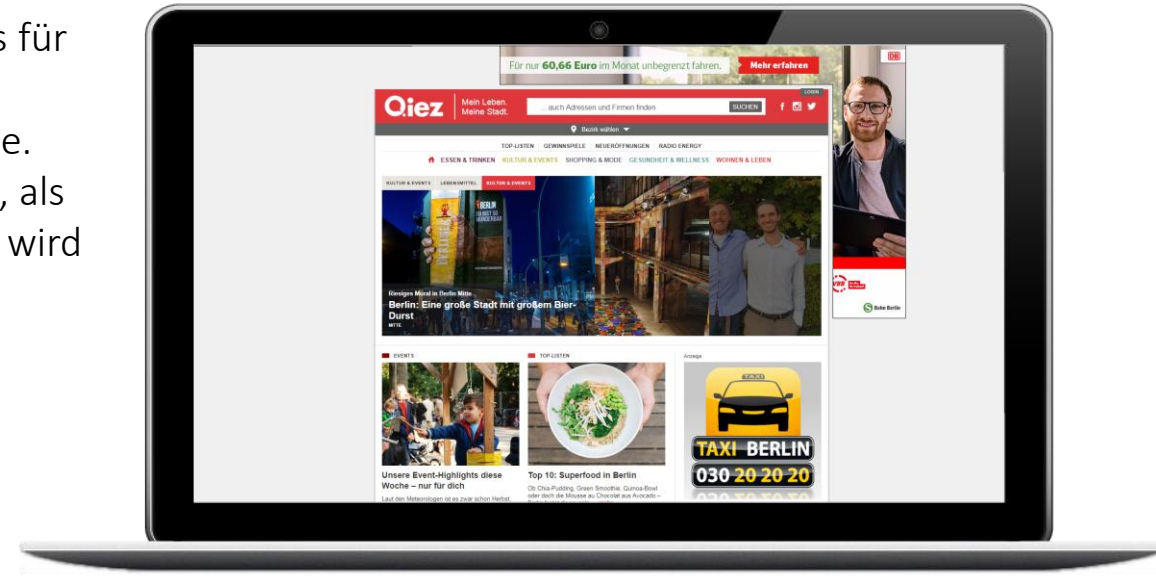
s für

e.
, als
wird

Für nur 60,66 Euro im Monat unbegrenzt fahren. Mehr erfahren

DB

LOGIN

Qiez Mein Leben. Meine Stadt.

...auch Adressen und Firmen finden SUCHEN

Bezirk wählen

TOP-LISTEN GEWINNSPIELE NEUERÖFFNUNGEN RADIO ENERGY

ESSEN & TRINKEN KULTUR & EVENTS SHOPPING & MODE GESUNDHEIT & WELLNESS WOHNEN & LEBEN

KULTUR & EVENTS LEBENSMITTEL KULTUR & EVENTS

BERLIN

Riesiges Moral in Berlin Mitte

Berlin: Eine große Stadt mit großem Bier-Durst

MITTE

VBB

S-Bahn Berlin

EVENTS

TOP-LISTEN

Anzeige

TAXI

TAXI BERLIN
030 20 20 20

Unsere Event-Highlights diese Woche – nur für dich

Laut den Meteorologen ist es zwar schon Herbst,

Top 10: Superfood in Berlin

Ob Chia-Pudding, Green Smoothie, Quinoa-Bowl oder doch die Mousse au Chocolat aus Avocado –